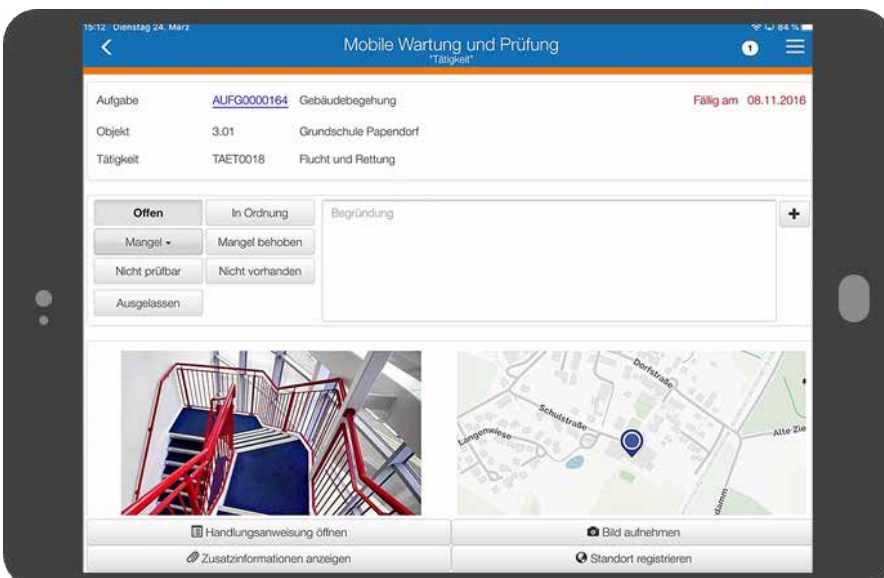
15:12 Dienstag 24. März

84 %

Mobile Wartung und Prüfung
"Tätigkeit"

1

| Aufgabe | AUFG0000164 | Gebäudebegehung | Fällig am 08.11.2016 |
|---|---|---|---|
| Objekt | 3.01 | Grundschule Papendorf | |
| Tätigkeit | TAET0018 | Flucht und Rettung | |

Offen
In Ordnung
Mangel
Mangel behoben
Nicht prüfbar
Nicht vorhanden
Ausgelassen

Begründung

+

Dorfstraße
Schulstraße
Langenwiese
Alte Zie

Handlungsanweisung öffnen
Bild aufnehmen
Zusatzinformationen anzeigen
Standort registrieren